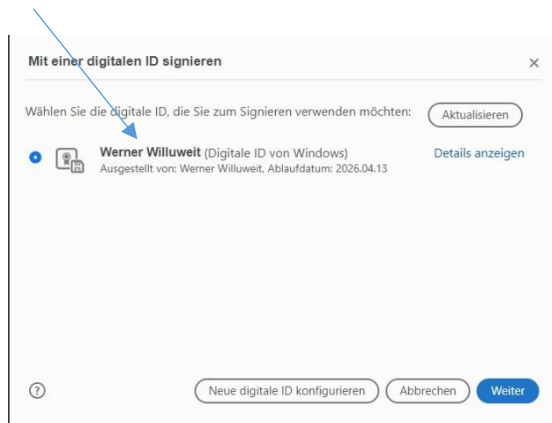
Mit einer digitalen ID signieren

×

Wählen Sie die digitale ID, die Sie zum Signieren verwenden möchten:

Aktualisieren

Werner Willuweit (Digitale ID von Windows)
Ausgestellt von: Werner Willuweit, Ablaufdatum: 2026.04.13

Details anzeigen

?

Neue digitale ID konfigurieren

Abbrechen

Weiter